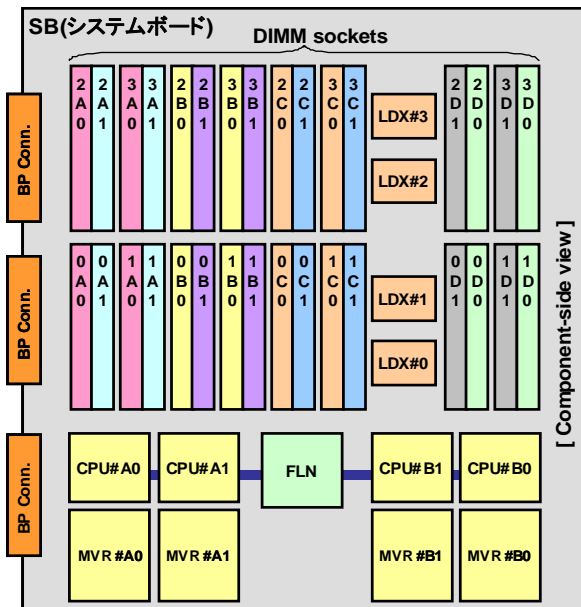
SB(システムボード)

DIMM sockets

2A0 2A1 3A0 3A1 2B0 2B1 3B0 3B1 2C0 2C1 3C0 3C1 LDX#3 LDX#2 2D1 2D0 3D1 3D0

0A0 0A1 1A0 1A1 0B0 0B1 1B0 1B1 0C0 0C1 1C0 1C1 LDX#1 LDX#0 0D1 0D0 1D1 1D0

BP Conn.

BP Conn.

BP Conn.

CPU#A0 CPU#A1 FLN CPU#B1 CPU#B0

MVR #A0 MVR #A1 MVR #B1 MVR #B0

[ Component-side view ]